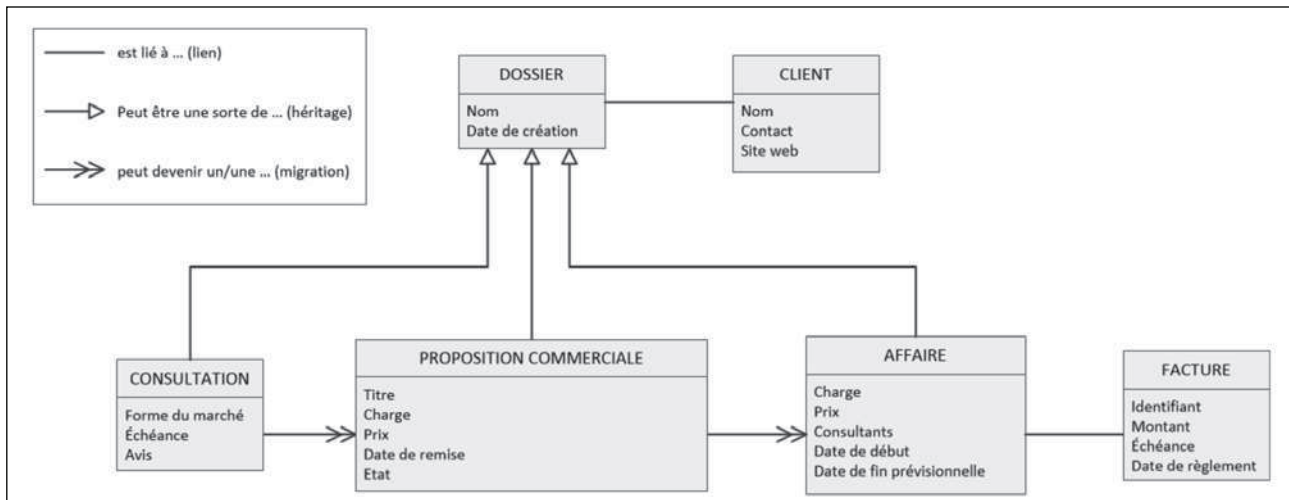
est lié à ... (lien)

Peut être une sorte de ... (héritage)

peut devenir un/une ... (migration)

DOSSIER

Nom
Date de création

CLIENT

Nom
Contact
Site web

CONSULTATION

Forme du marché
Échéance
Avis

PROPOSITION COMMERCIALE

Titre
Charge
Prix
Date de remise
Etat

AFFAIRE

Charge
Prix
Consultants
Date de début
Date de fin prévisionnelle

FACTURE

Identifiant
Montant
Échéance
Date de règlement